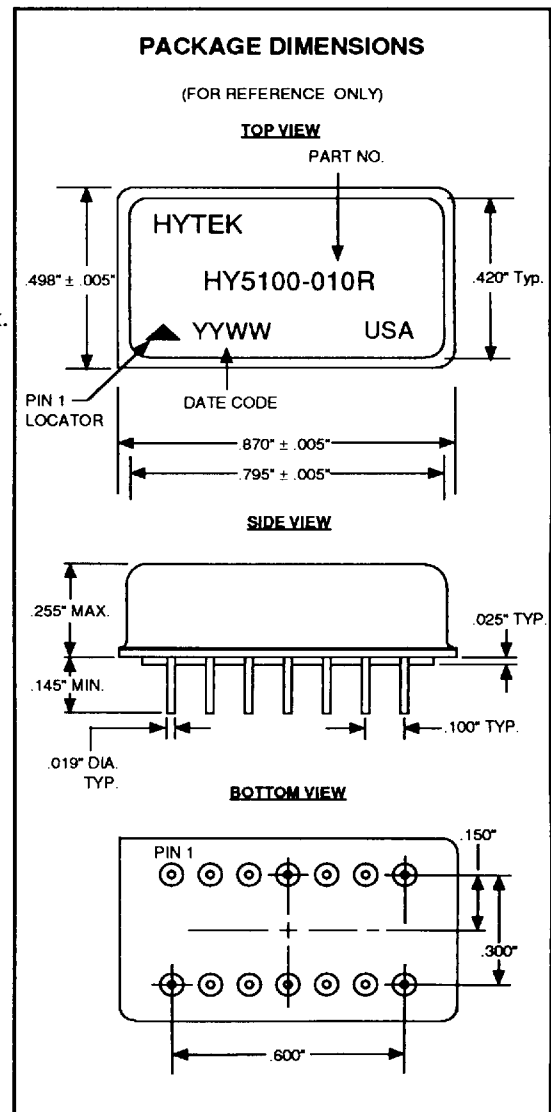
PACKAGE DIMENSIONS

(FOR REFERENCE ONLY)

TOP VIEW

PART NO.

HYTEK

HY5100-010R

YYWW

USA

.498" ± .005"

.420" Typ.

PIN 1 LOCATOR

DATE CODE

.870" ± .005"

.795" ± .005"

SIDE VIEW

.255" MAX.

.025" TYP.

.145" MIN.

.019" DIA. TYP.

.100" TYP.

BOTTOM VIEW

PIN 1

.150"

.300"

.600"